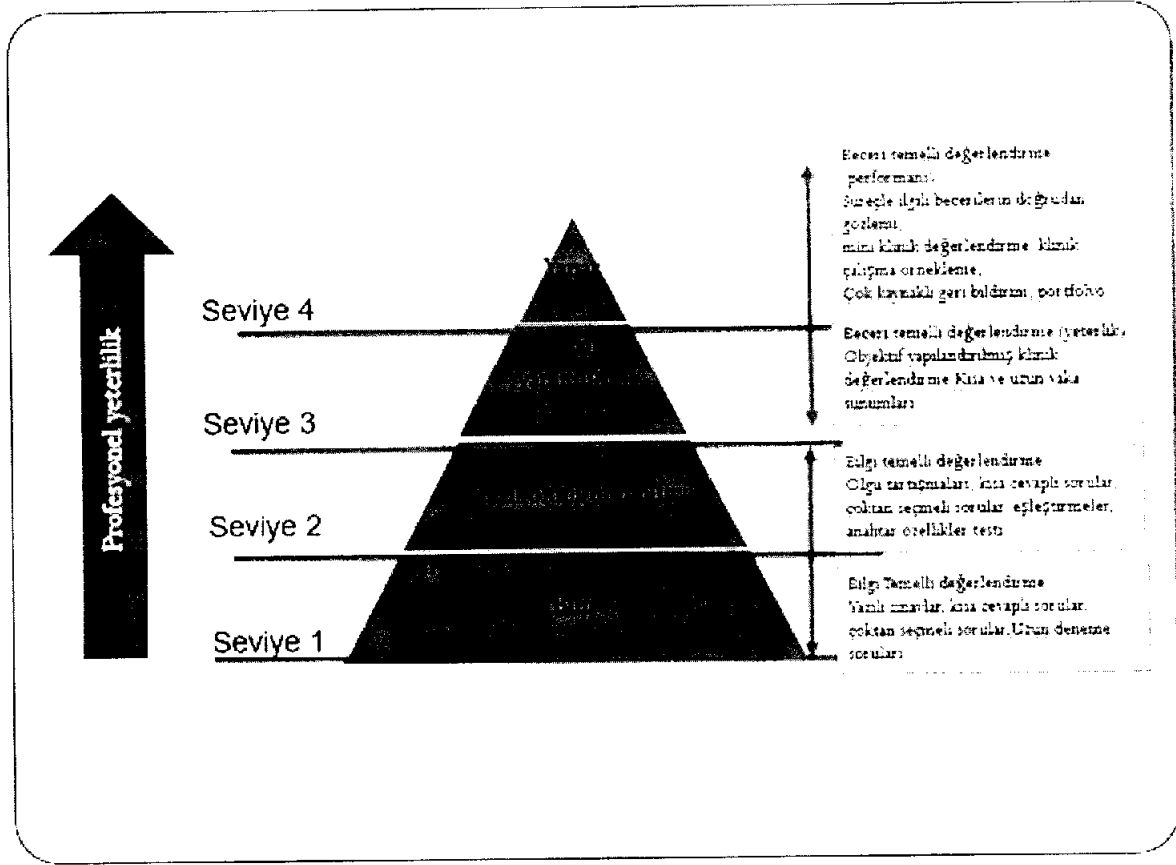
Profesyonel yeterlilik

Seviye 4

Seviye 3

Seviye 2

Seviye 1

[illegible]

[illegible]

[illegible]

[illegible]

Beceri temelli değerlendirme (performans) Süreçle ilgili becerilerin doğrudan gözlemi, mini klinik değerlendirme, klinik çalışma örneklerine, Çok kaynaklı geri bildirim, portfolyo

Beceri temelli değerlendirme (yeterlik) Objektif yapılandırılmış klinik değerlendirme Kısa ve uzun vaka sunumları

Bilgi temelli değerlendirme Olgu tartışmaları, kısa cevaplı sorular, çoktan seçmeli sorular, eşleştirmeler, anahtar özellikler testi

Bilgi Temelli değerlendirme Yazılı sınavlar, kısa cevaplı sorular, çoktan seçmeli sorular, Uzun deneme soruları